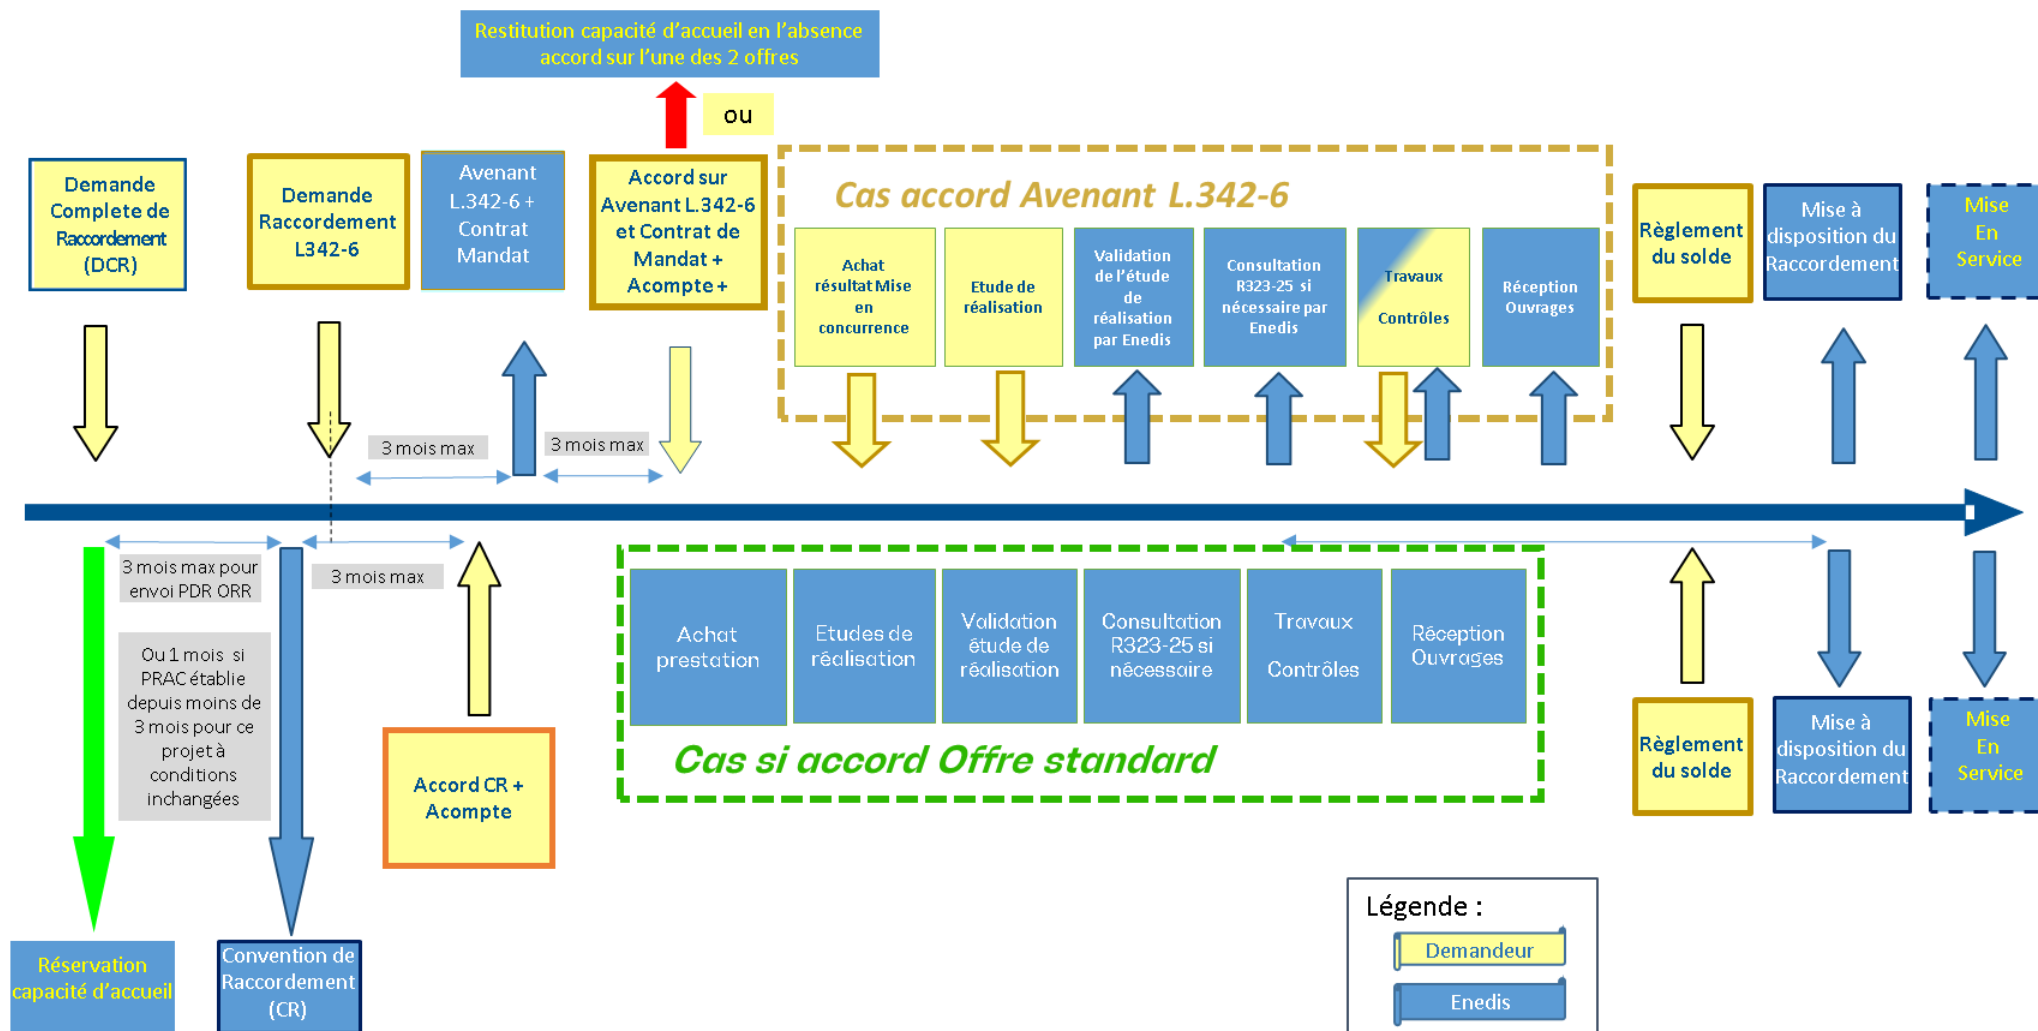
Restitution capacité d'accueil en l'absence accord sur l'une des 2 offres

ou

Demande Complete de Raccordement (DCR)

Demande Raccordement L342-6

Avenant L.342-6 + Contrat Mandat

Accord sur Avenant L.342-6 et Contrat de Mandat + Acompte +

Cas accord Avenant L.342-6

Achat résultat Mise en concurrence

Etude de réalisation

Validation de l'étude de réalisation par Enedis

Consultation R323-25 si nécessaire par Enedis

Travaux Contrôles

Réception Ouvrages

Règlement du solde

Mise à disposition du Raccordement

Mise En Service

3 mois max

3 mois max

3 mois max pour envoi PDR ORR

3 mois max

Ou 1 mois si PRAC établie depuis moins de 3 mois pour ce projet à conditions inchangées

Achat prestation

Etudes de réalisation

Validation étude de réalisation

Consultation R323-25 si nécessaire

Travaux Contrôles

Réception Ouvrages

Cas si accord Offre standard

Règlement du solde

Mise à disposition du Raccordement

Mise En Service

Accord CR + Acompte

Réservation capacité d'accueil

Convention de Raccordement (CR)

Légende :
Demandeur
Enedis